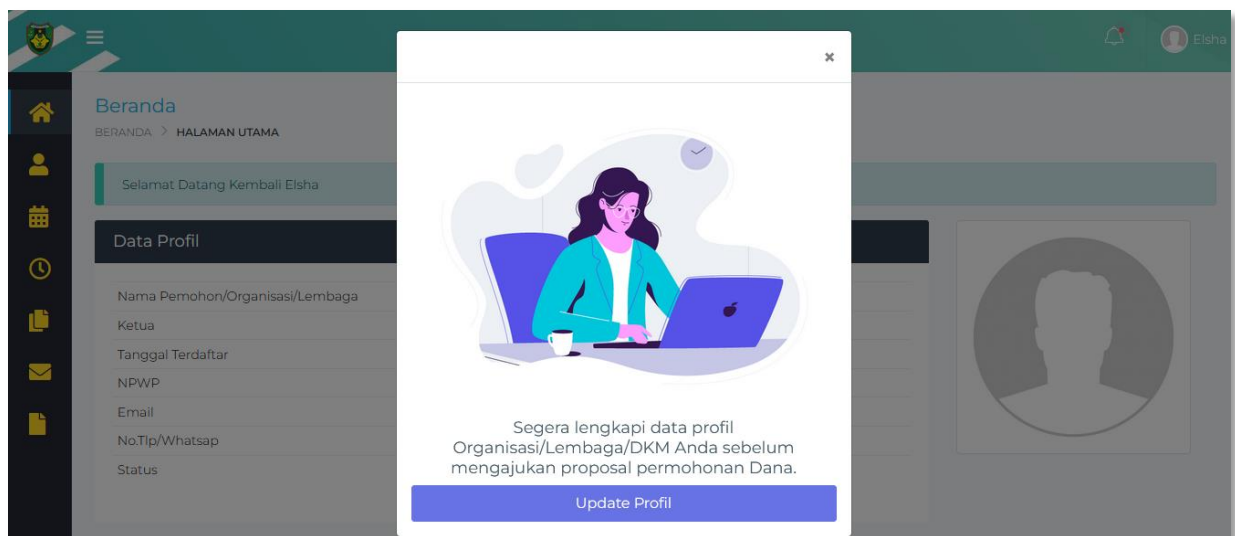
Elsha

Beranda
BERANDA > HALAMAN UTAMA

Selamat Datang Kembali Elsha

Data Profil

Nama Pemohon/Organisasi/Lembaga
Ketua
Tanggal Terdaftar
NPWP
Email
No.Tlp/Whatsap
Status

×

Segera lengkapi data profil Organisasi/Lembaga/DKM Anda sebelum mengajukan proposal permohonan Dana.

Update Profil